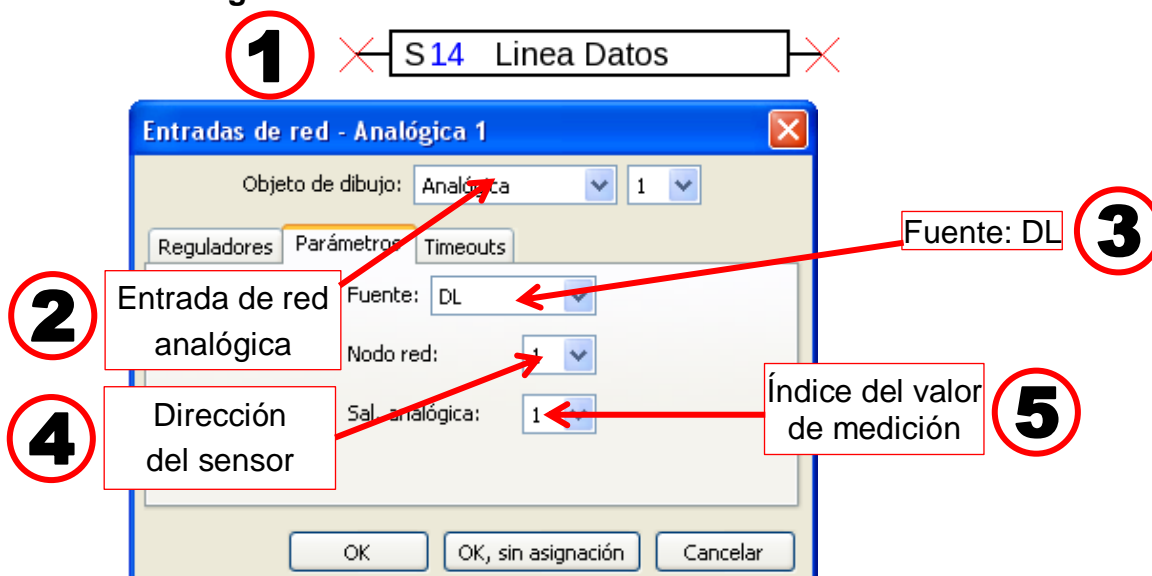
1

S14 Linea Datos

Entradas de red - Analógica 1

Objeto de dibujo: Analógica 1

Reguladores | Parámetros | Timeouts

Fuente: DL

Nodo red: 1

Sal. analógica: 1

2 Entrada de red analógica

3 Fuente: DL

4 Dirección del sensor

5 Índice del valor de medición

OK | OK, sin asignación | Cancelar